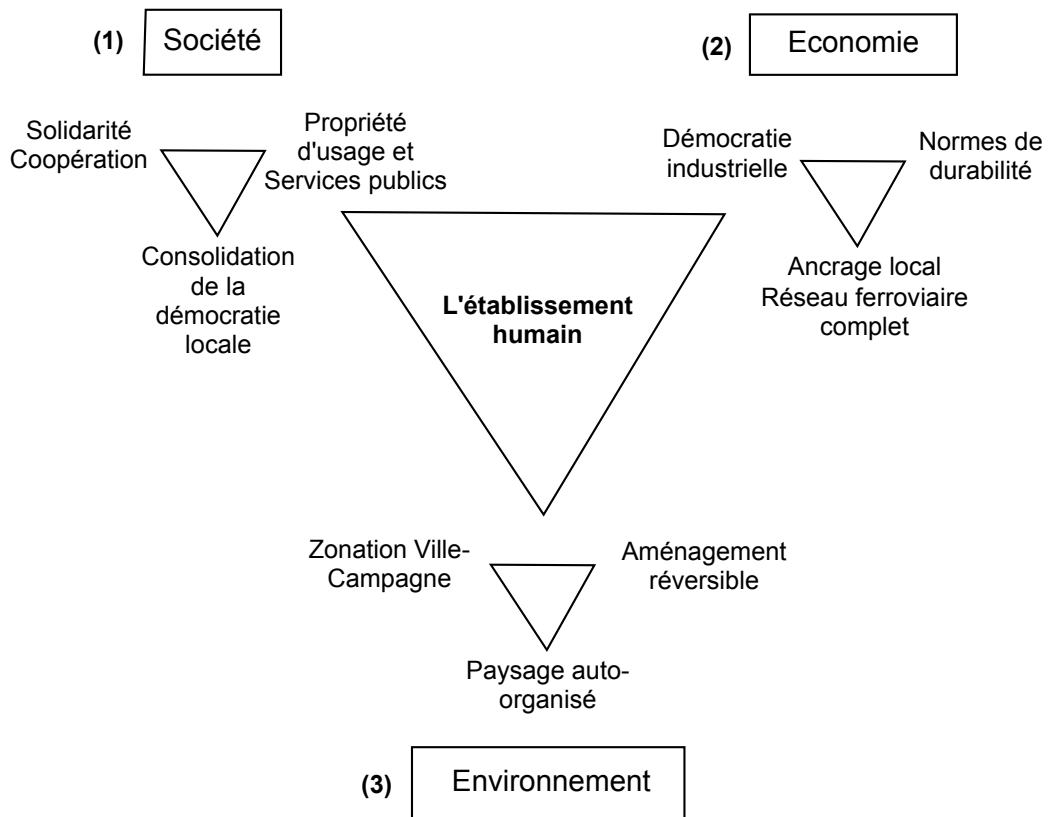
(1) Société

(2) Economie

Solidarité Coopération

Propriété d'usage et Services publics

Consolidation de la démocratie locale

Démocratie industrielle

Normes de durabilité

Ancrage local Réseau ferroviaire complet

L'établissement humain

Zonation Ville-Campagne

Aménagement réversible

Paysage auto-organisé

(3) Environnement